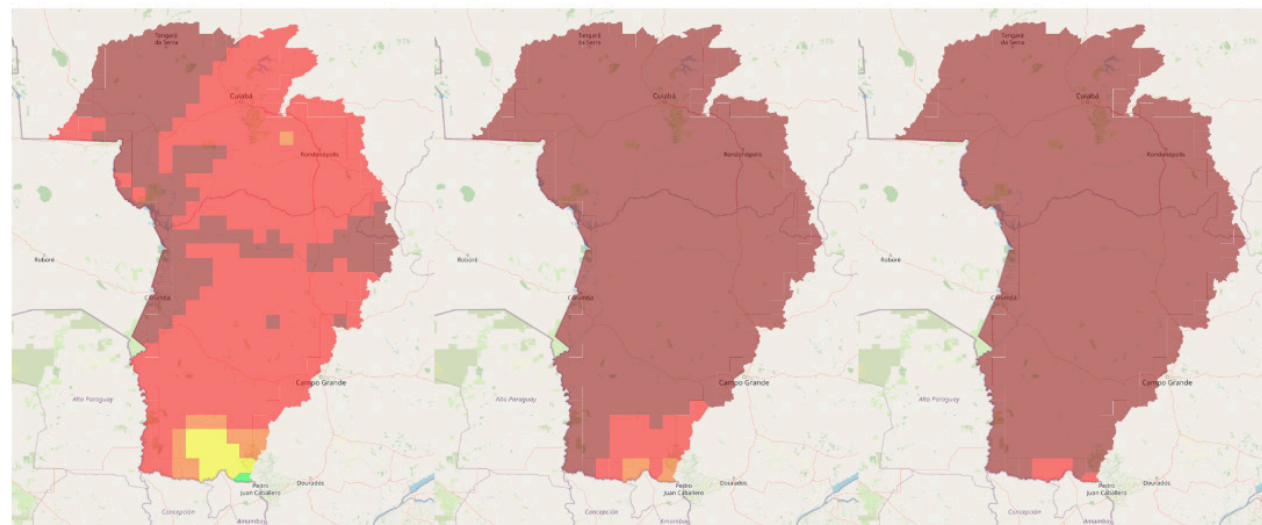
Tangará da Serra
Cuiabá
Rondonópolis
Roboré
Corumbá
Campo Grande
Alto Paraguay
Pedro Juan Caballero
Dourados
Concepción
Amambay

Tangará da Serra
Cuiabá
Rondonópolis
Roboré
Corumbá
Campo Grande
Alto Paraguay
Pedro Juan Caballero
Dourados
Concepción
Amambay

Tangará da Serra
Cuiabá
Rondonópolis
Roboré
Corumbá
Campo Grande
Alto Paraguay
Pedro Juan Caballero
Dourados
Concepción
Amambay